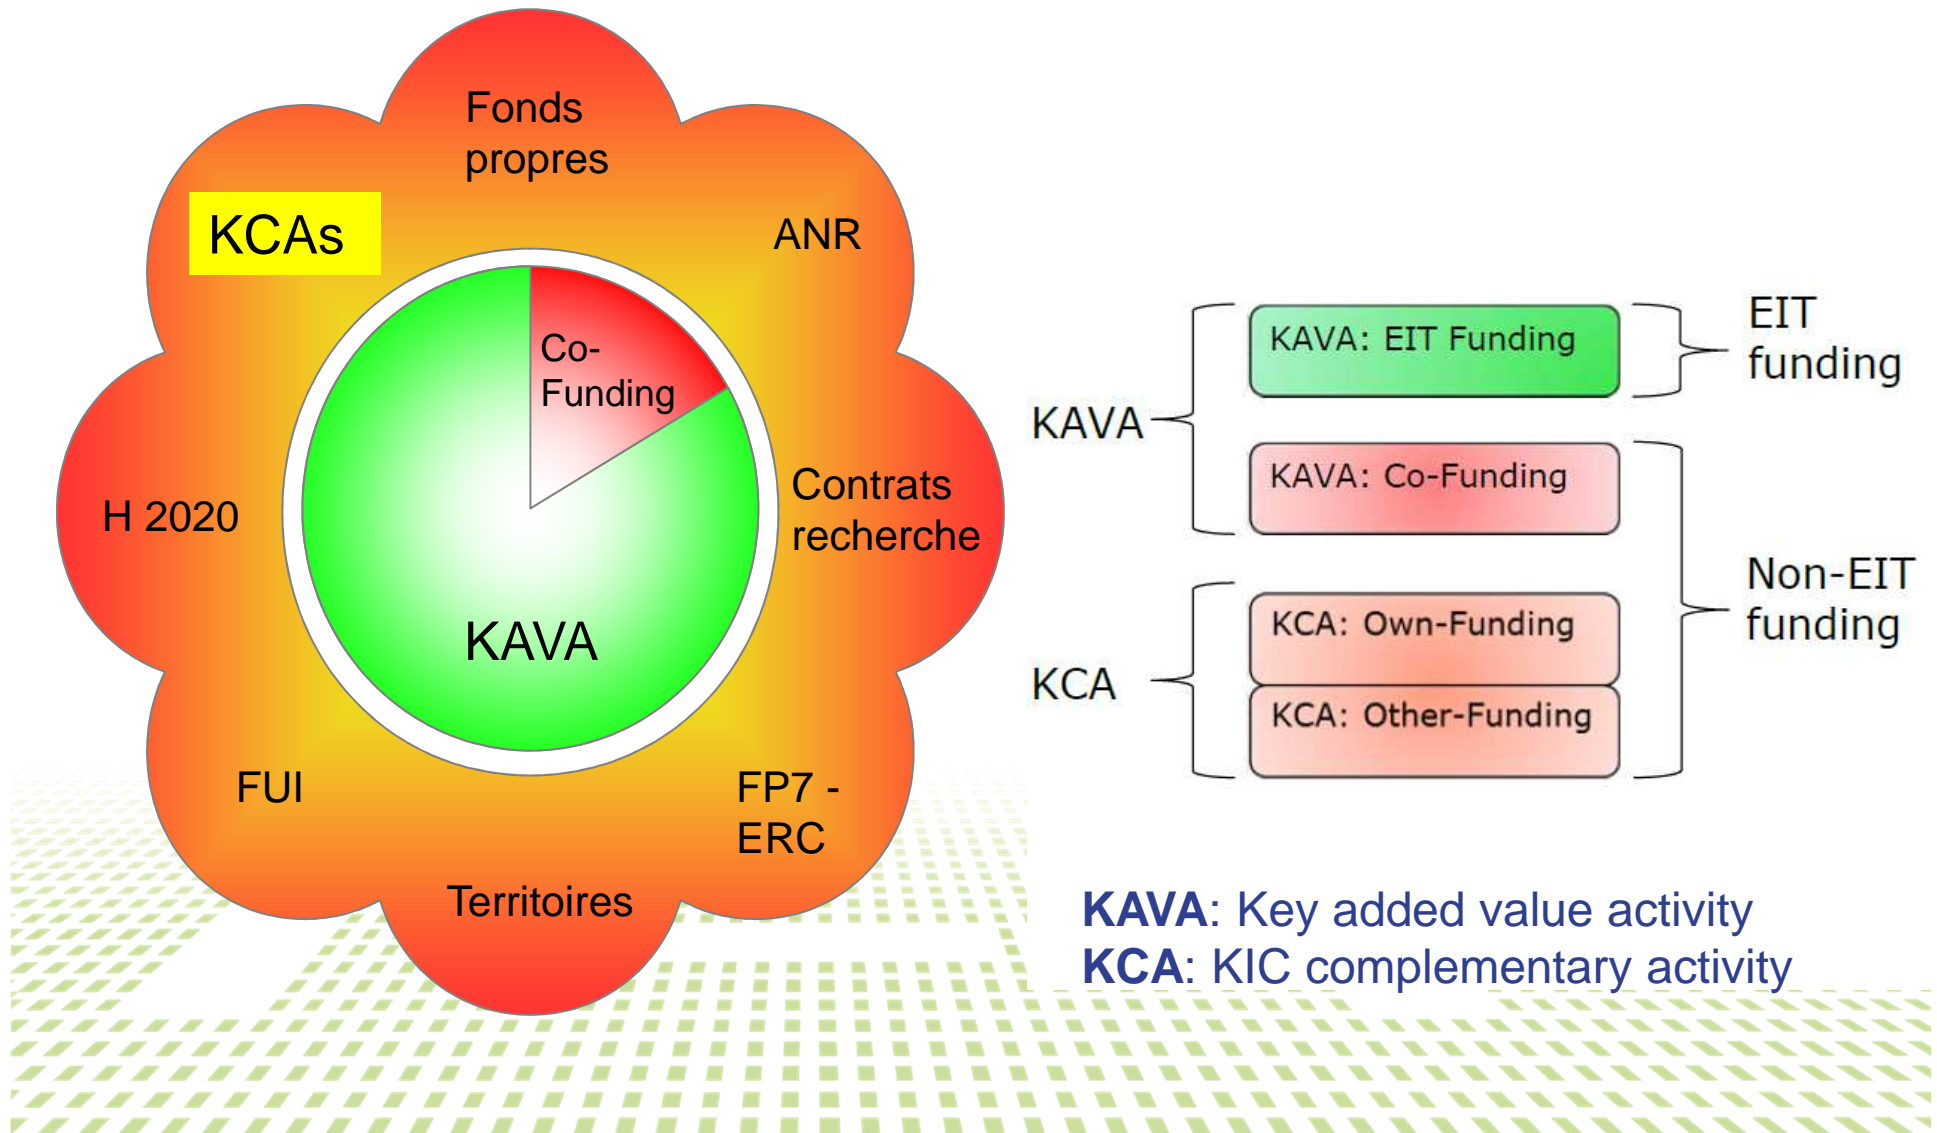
Fonds propres

KCAs

ANR

Co-Funding

Contrats recherche

H 2020

KAVA

FUI

FP7 - ERC

Territoires

KAVA

KAVA: EIT Funding

EIT funding

KAVA: Co-Funding

KCA

KCA: Own-Funding

KCA: Other-Funding

Non-EIT funding

**KAVA**: Key added value activity
**KCA**: KIC complementary activity